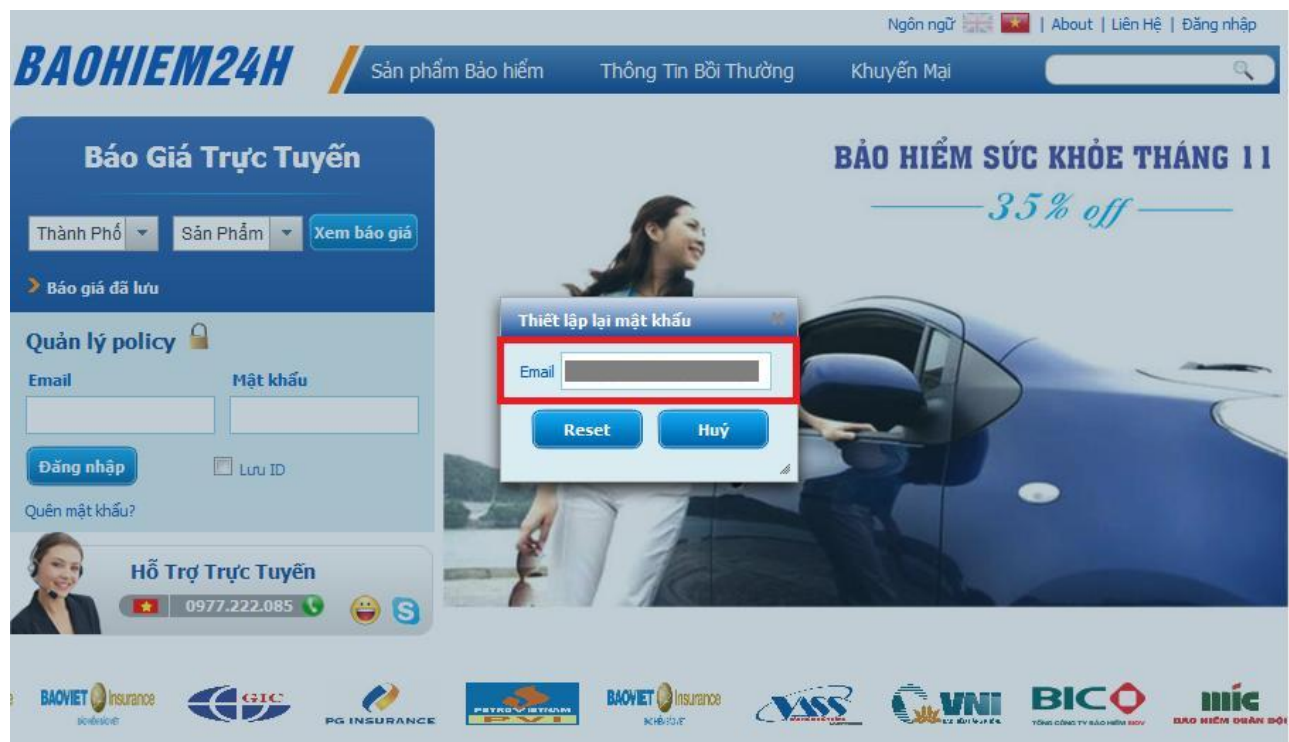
Ngôn ngữ | About | Liên Hệ | Đăng nhập

BAOHIEM24H

Sản phẩm Bảo hiểm Thông Tin Bồi Thường Khuyến Mại

Báo Giá Trực Tuyến

Thành Phố Sản Phẩm Xem báo giá

Báo giá đã lưu

Quản lý policy

Email Mật khẩu

Đăng nhập Lưu ID

Quên mật khẩu?

Hỗ Trợ Trực Tuyến

0977.222.085

BẢO HIỂM SỨC KHỎE THÁNG 11

35% off

Thiết lập lại mật khẩu

Email

Reset Huỷ

BAOVIET Insurance GIC PG INSURANCE PETROVIETNAM PVI BAOVIET Insurance VASS VNI BIC mic BẢO HIỂM QUÂN ĐỘI